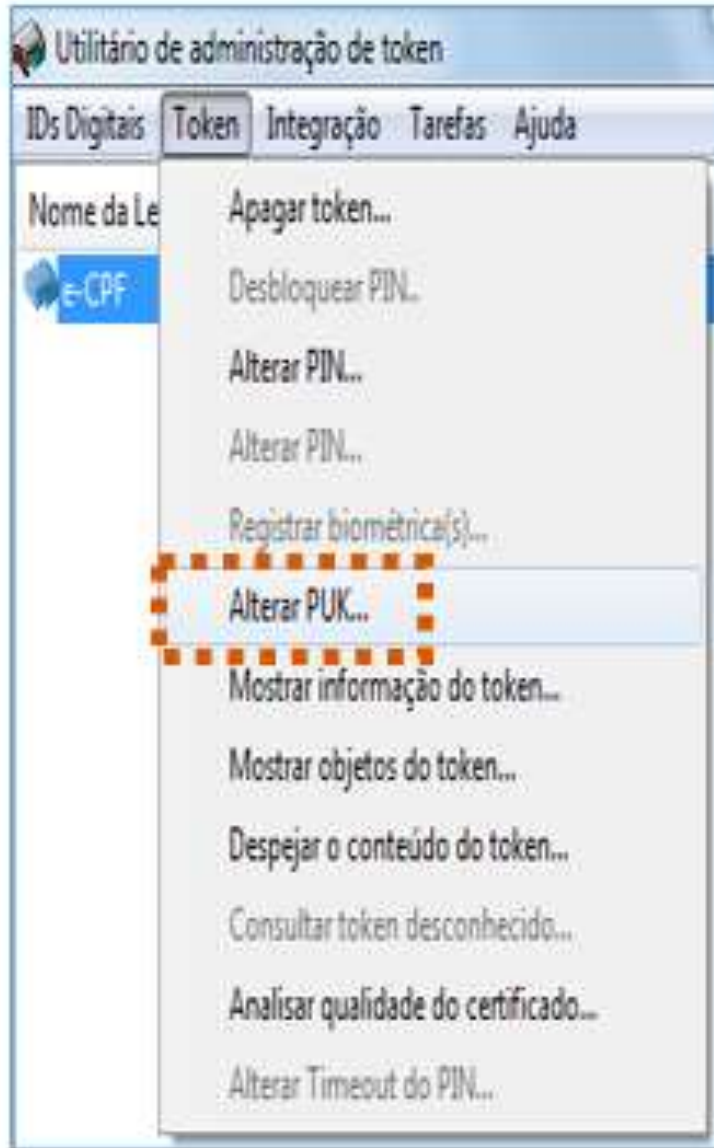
Utilitário de administração de token

IDs Digitais Token Integração Tarefas Ajuda

Nome da Le

e-CPF

Apagar token...

Desbloquear PIN...

Alterar PIN...

Alterar PIN...

Registrar biométrica(s)...

Alterar PUK...

Mostrar informação do token...

Mostrar objetos do token...

Despejar o conteúdo do token...

Consultar token desconhecido...

Analisar qualidade do certificado...

Alterar Timeout do PIN...